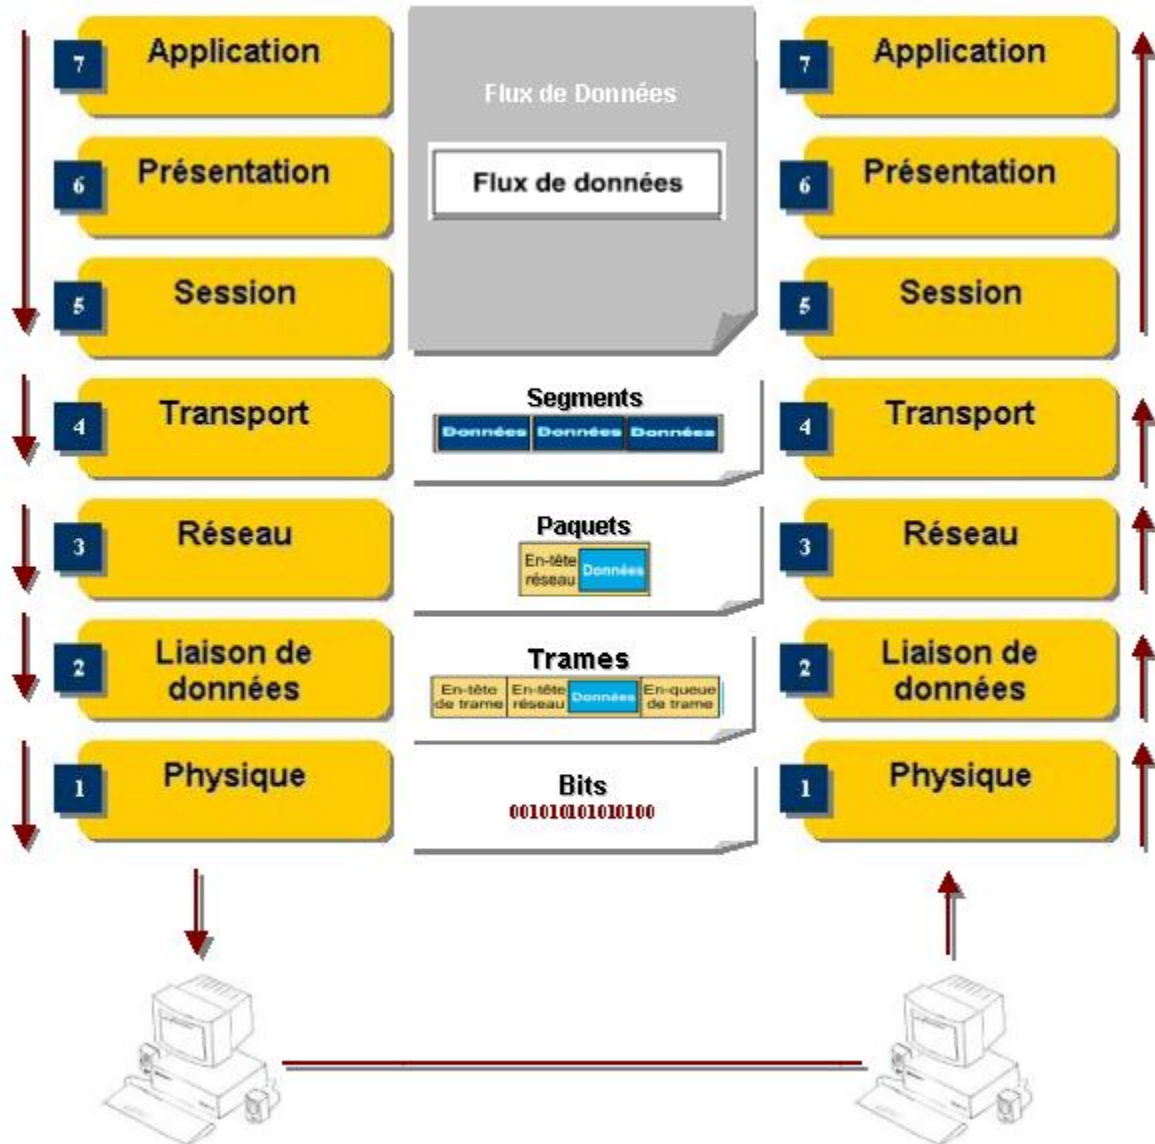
7 Application

6 Présentation

5 Session

4 Transport

3 Réseau

2 Liaison de données

1 Physique

Flux de Données

Flux de données

Segments

Données Données Données

Paquets

En-tête réseau Données

Trames

En-tête de trame En-tête réseau Données En-queue de trame

Bits

00101010101010100

7 Application

6 Présentation

5 Session

4 Transport

3 Réseau

2 Liaison de données

1 Physique